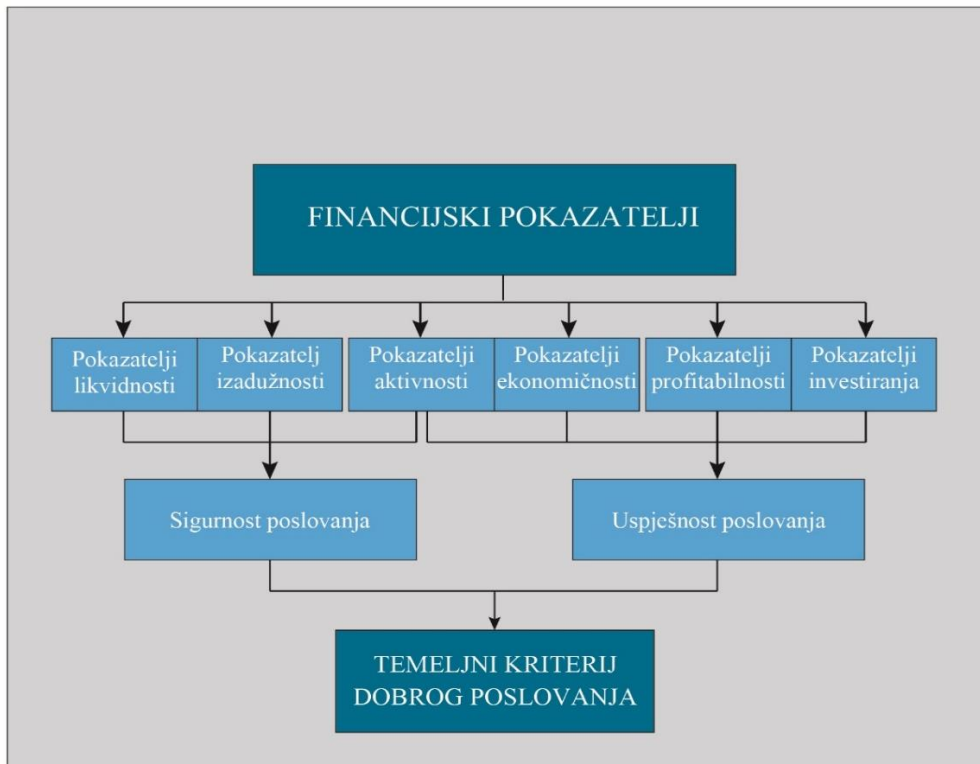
FINANCIJSKI POKAZATELJI

Pokazatelji likvidnosti

Pokazatelj izadužnosti

Pokazatelji aktivnosti

Pokazatelji ekonomičnosti

Pokazatelji profitabilnosti

Pokazatelji investiranja

Sigurnost poslovanja

Uspješnost poslovanja

TEMELJNI KRITERIJ DOBROG POSLOVANJA